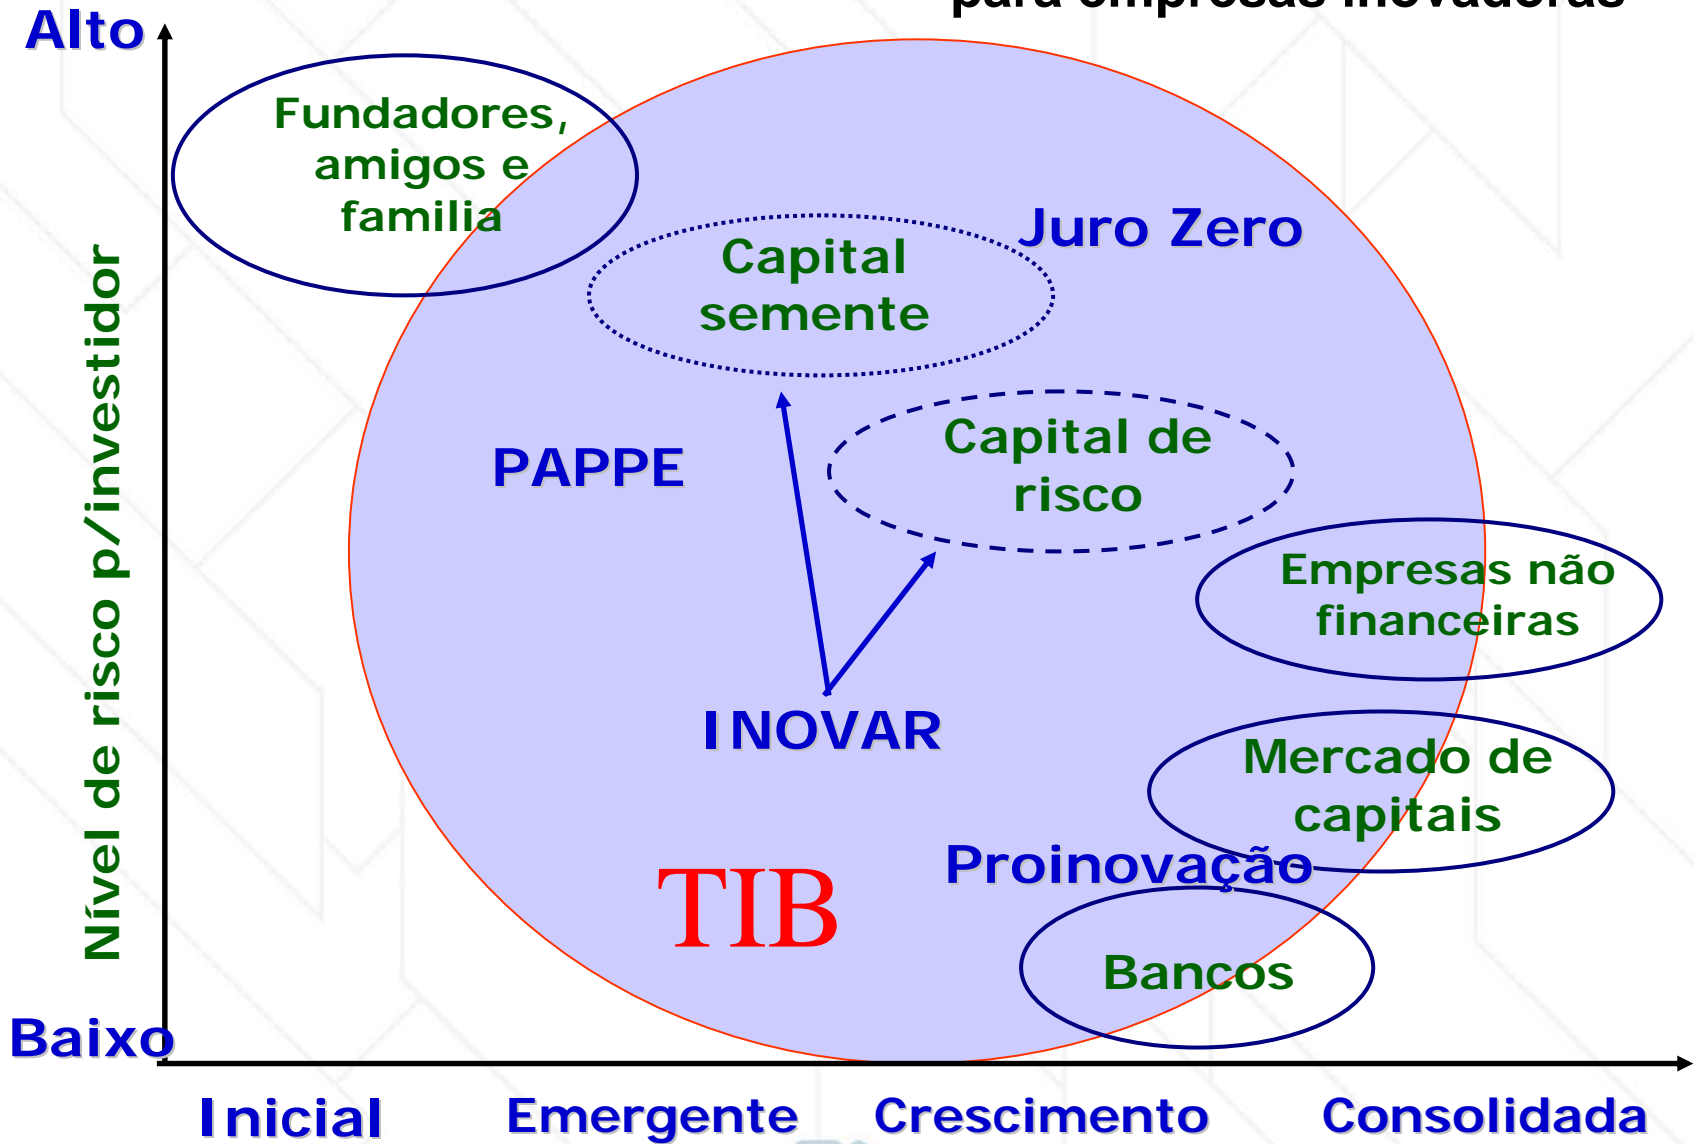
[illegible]

Alto

Nível de risco p/investidor

Fundadores, amigos e familia

Capital semente

Juro Zero

PAPPE

Capital de risco

Empresas não financeiras

INOVAR

Mercado de capitais

Proinovação

TIB

Bancos

Baixo

Inicial

Emergente

Crescimento

Consolidada